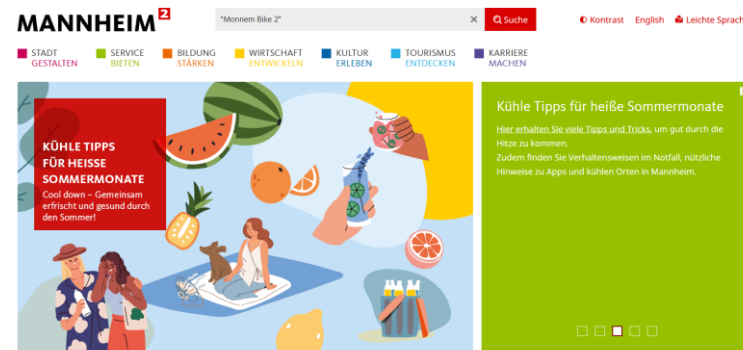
MANNHEIM²

"Monnem Bike 2"

Suche

Kontrast English Leichte Sprach

STADT GESTALTEN
SERVICE BIETEN
BILDUNG STÄRKEN
WIRTSCHAFT ENTWICKELN
KULTUR ERLEBEN
TOURISMUS ENTDECKEN
KARRIERE MACHEN

KÜHLE TIPPS FÜR HEISSE SOMMERMONATE

Cool down – Gemeinsam erfrischt und gesund durch den Sommer!

Kühle Tipps für heiße Sommermonate

Hier erhalten Sie viele Tipps und Tricks, um gut durch die Hitze zu kommen.

Zudem finden Sie Verhaltensweisen im Notfall, nützliche Hinweise zu Apps und kühlen Orten in Mannheim.